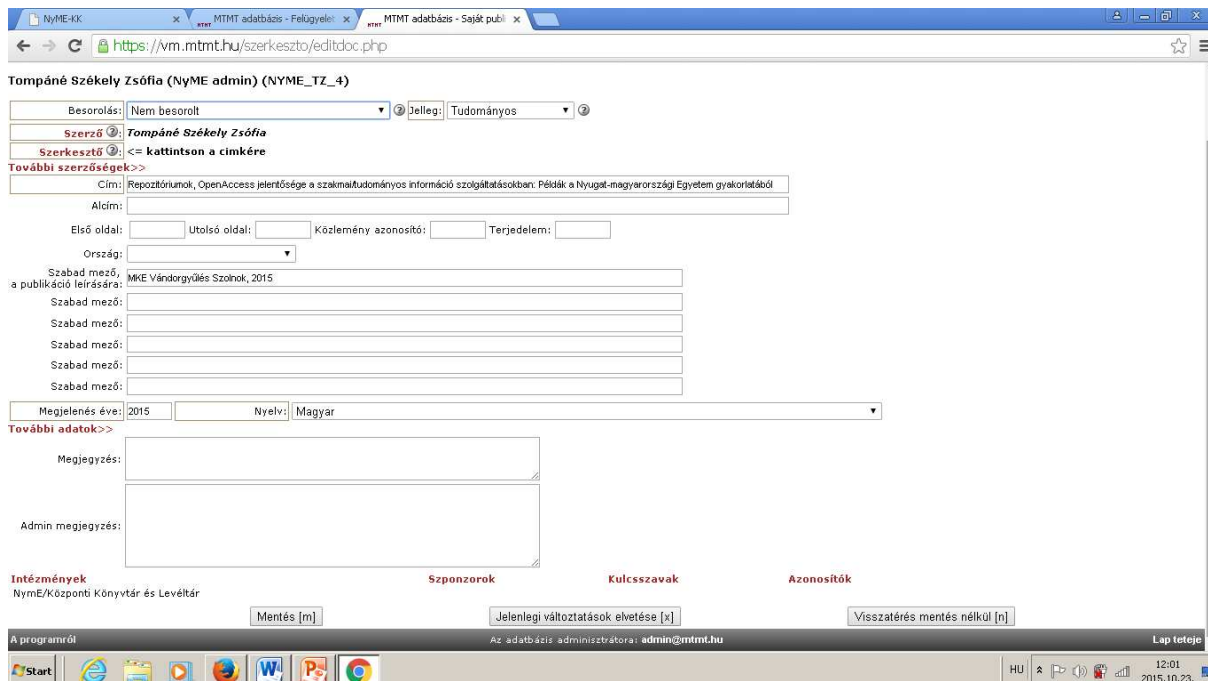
NyME-KK
MTMT adatbázis - Felügyelet
MTMT adatbázis - Saját publ
https://vm.mtmt.hu/szerkeszto/editdoc.php

Tompáné Székely Zsófia (NyME admin) (NYME_TZ_4)

Besorolás: Nem besorolt
Jelleg: Tudományos
Szerző: Tompáné Székely Zsófia
Szerkesztő: <= kattintson a cimkére
További szerzőségek>>
Cím: Repozitóriumok, OpenAccess jelentősége a szakmai/tudományos információ szolgáltatásokban: Példák a Nyugat-magyarországi Egyetem gyakorlatából
Alcím:
Első oldal:
Utolsó oldal:
Közlemény azonosító:
Terjedelem:
Ország:
Szabad mező, a publikáció leírására: MKE Vándorgyűlés Szolnok, 2015
Szabad mező:
Szabad mező:
Szabad mező:
Szabad mező:
Szabad mező:
Megjelenés éve: 2015
Nyelv: Magyar
További adatok>>
Megjegyzés:
Admin megjegyzés:
Intézmények
NymE/Központi Könyvtár és Levéltár
Szponzorok
Kulcsszavak
Azonosítók
Mentés [m]
Jelenlegi változtatások elvetése [x]
Visszatérés mentés nélkül [n]
A programról
Az adatbázis adminisztrátora: admin@mtmt.hu
Lap teteje
Start
HU
12:01
2015.10.23.